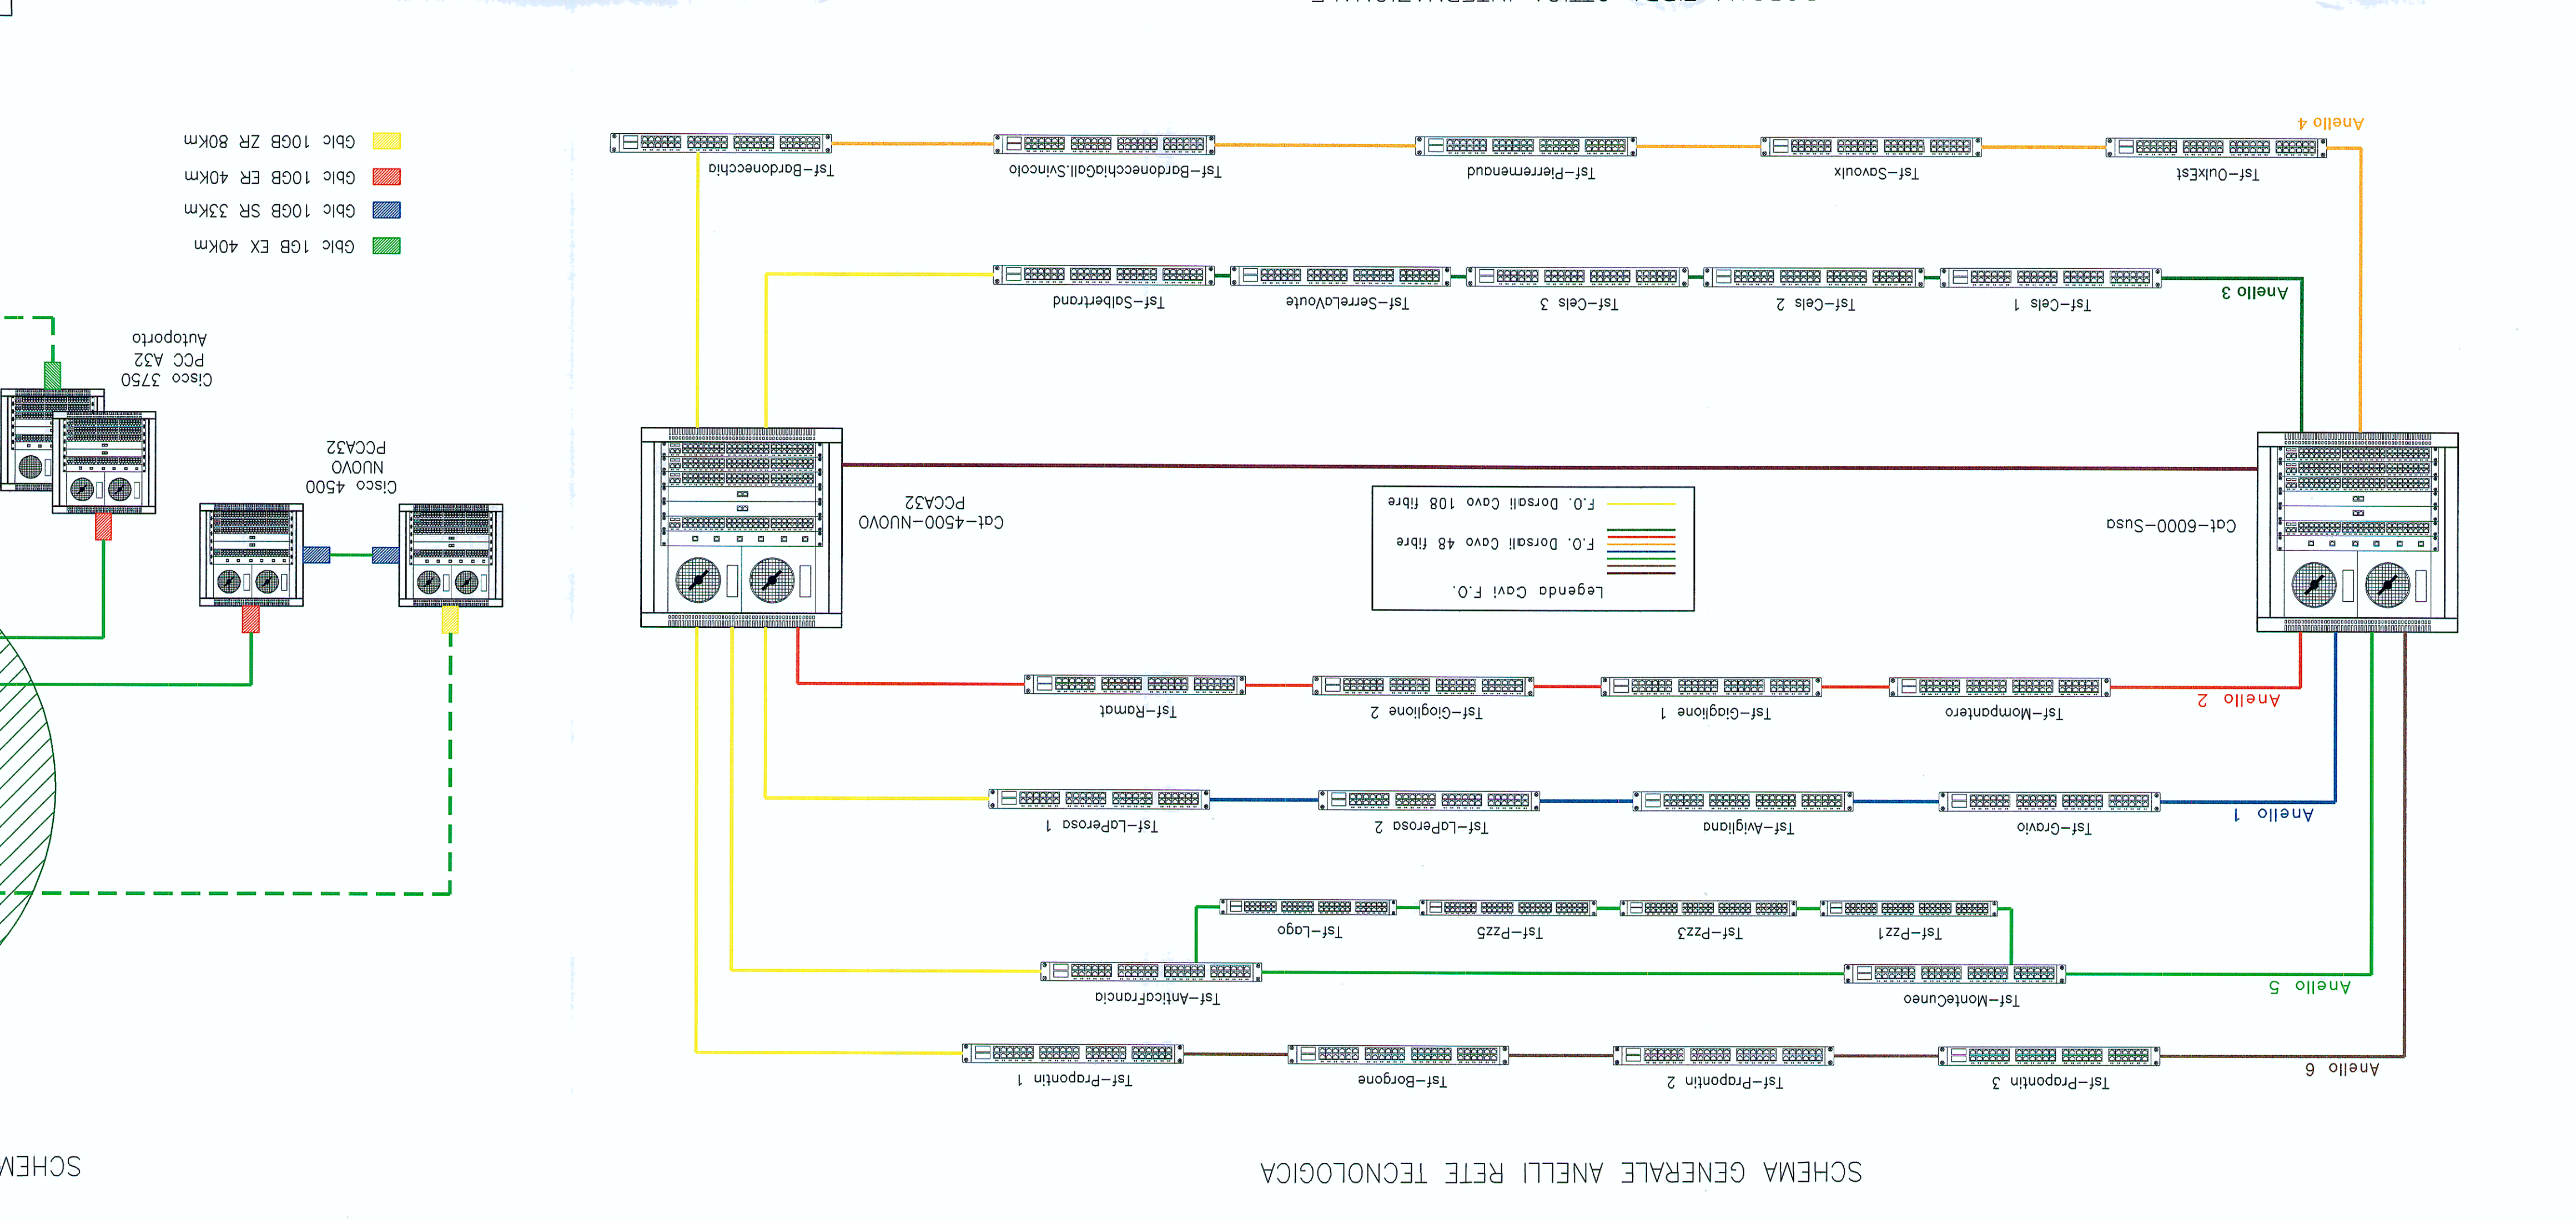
Gbic 10GB ZR 80Km
Gbic 10GB ER 40Km
Gbic 10GB SR 33Km
Gbic 1GB EX 40Km

Cisco 3750
PCC A32
Autoporto

Cisco 4500
NUOVO
PCCA32

Cat-4500-NUOVO
PCCA32

Cat-6000-Susa

Legenda Cavi F.O.
F.O. Dorsali Cavo 108 fibre
F.O. Dorsali Cavo 48 fibre

Anello 4
Tsf-Bardonecchia
Tsf-BardonecchiaGall.Svincolo
Tsf-Pierremenaud
Tsf-Savoulx
Tsf-OulxEst

Anello 3
Tsf-Salbertrand
Tsf-SerreLaVoute
Tsf-Cels 3
Tsf-Cels 2
Tsf-Cels 1

Anello 2
Tsf-Ramat
Tsf-Giaglione 2
Tsf-Giaglione 1
Tsf-Mompantero

Anello 1
Tsf-LaPerosa 1
Tsf-LaPerosa 2
Tsf-Avigliana
Tsf-Gravio

Anello 5
Tsf-Lago
Tsf-Pz25
Tsf-Pz23
Tsf-Pz21
Tsf-AnticoFrancia
Tsf-MonteCuneo

Anello 6
Tsf-Fraponti 1
Tsf-Borgone
Tsf-Fraponti 2
Tsf-Fraponti 3

SCHEMA GENERALE ANELLI RETE TECNOLOGICA

SCHEM